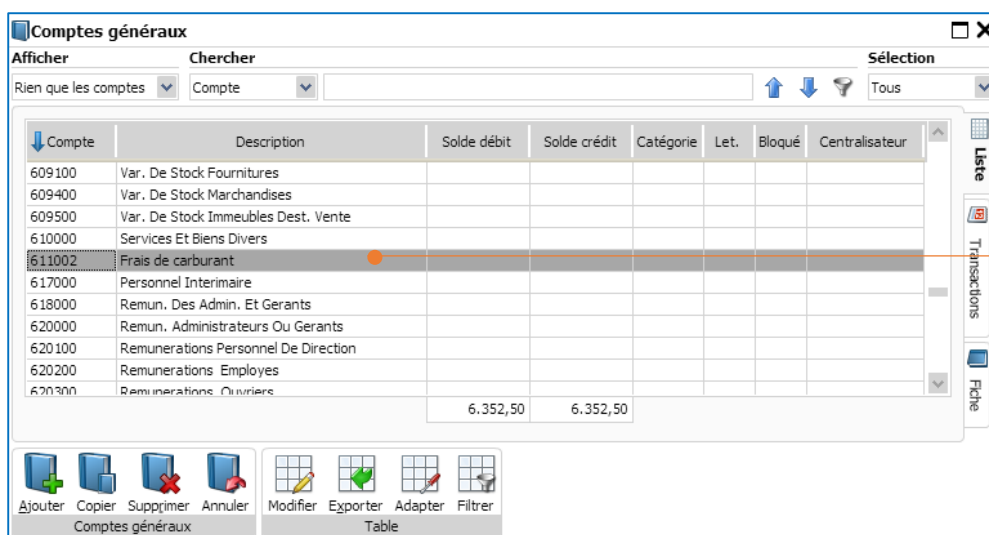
Comptes généraux

Afficher
Rien que les comptes

Chercher
Compte

Sélection
Tous

| Compte | Description | Solde débit | Solde crédit | Catégorie | Let. | Bloqué | Centralisateur |
|---|---|---|---|---|---|---|---|
| 609100 | Var. De Stock Fournitures | | | | | | |
| 609400 | Var. De Stock Marchandises | | | | | | |
| 609500 | Var. De Stock Immeubles Dest. Vente | | | | | | |
| 610000 | Services Et Biens Divers | | | | | | |
| 611002 | Frais de carburant | | | | | | |
| 617000 | Personnel Interimaire | | | | | | |
| 618000 | Remun. Des Admin. Et Gerants | | | | | | |
| 620000 | Remun. Administrateurs Ou Gerants | | | | | | |
| 620100 | Remunerations Personnel De Direction | | | | | | |
| 620200 | Remunerations Employes | | | | | | |
| 620300 | Remunerations Ouvriers | | | | | | |
| | | 6.352,50 | 6.352,50 | | | | |

Liste
Transactions
Fiche

Ajouter Copier Supprimer Annuler
Comptes généraux

Modifier Exporter Adapter Filtrer
Table